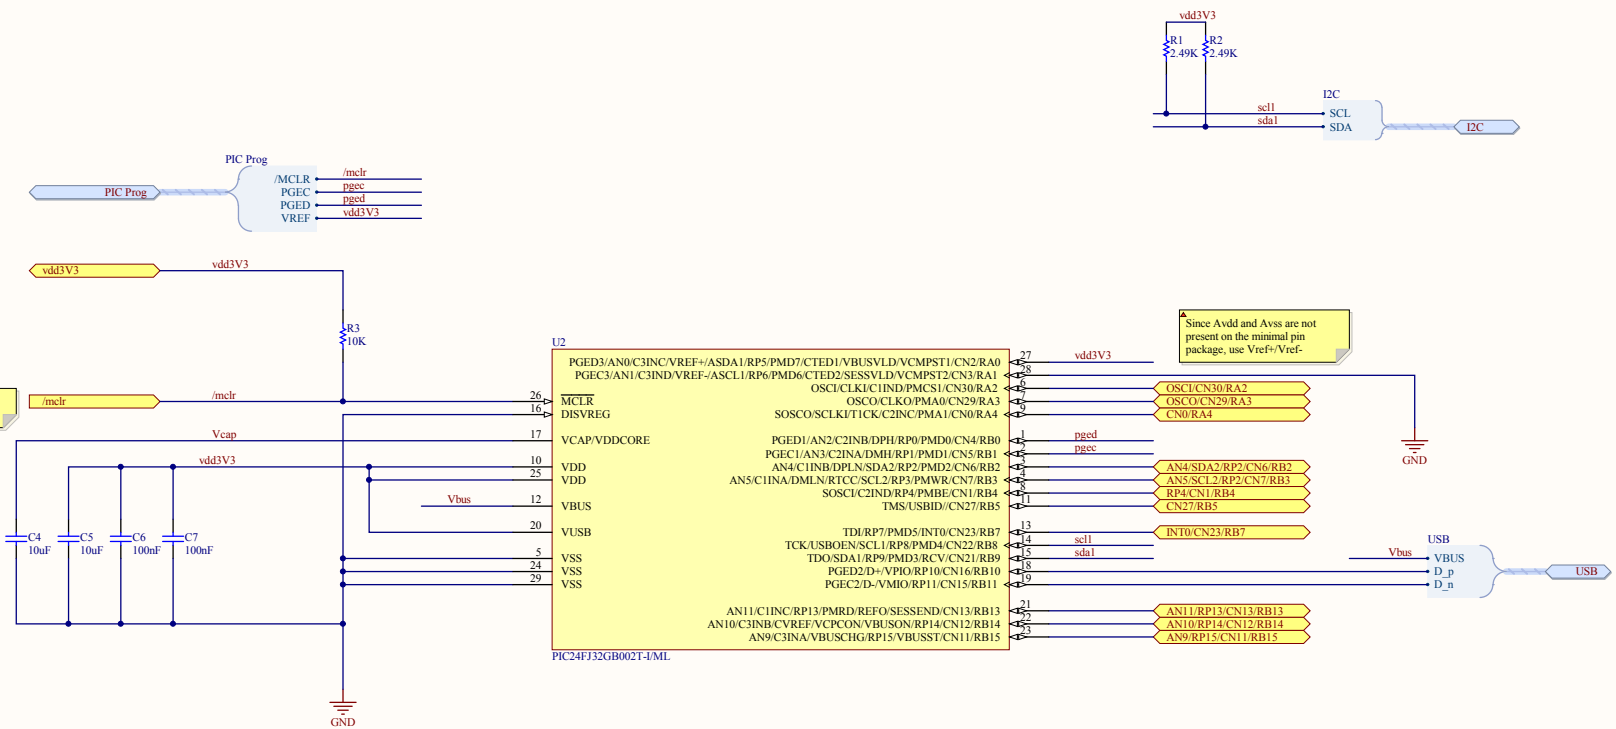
vdd3V3
R1
2.49K
R2
2.49K
I2C
scl1
SCL
sda1
SDA
I2C

PIC Prog
/MCLR
/mclr
PGEC
pgec
PGED
pged
VREF
vdd3V3
PIC Prog

vdd3V3
vdd3V3
R3
10K
/mclr
/mclr

Since Avdd and Avss are not present on the minimal pin package, use Vref+/Vref-

U2
PGED3/AN0/C3INC/VREF+/ASDA1/RP5/PMD7/CTED1/VBUSVLD/VCMPST1/CN2/RA0
PGEC3/AN1/C3IND/VREF-/ASCL1/RP6/PMD6/CTED2/SESSVLD/VCMPST2/CN3/RA1
OSCI/CLKI/C1IND/PMCS1/CN30/RA2
OSCO/CLKO/PMA0/CN29/RA3
SOSCO/SCLKI/T1CK/C2INC/PMA1/CN0/RA4
MCLR
DISVREG
VCAP/VDDCORE
VDD
VDD
VBUS
VUSB
VSS
VSS
VSS
PGED1/AN2/C2INB/DPH/RP0/PMD0/CN4/RB0
PGEC1/AN3/C2INA/DMH/RP1/PMD1/CN5/RB1
AN4/C1INB/DPLN/SDA2/RP2/PMD2/CN6/RB2
AN5/C1INA/DMLN/RTCC/SCL2/RP3/PMWR/CN7/RB3
SOSCI/C2IND/RP4/PMBE/CN1/RB4
TMS/USBID//CN27/RB5
TDI/RP7/PMD5/INT0/CN23/RB7
TCK/USBOEN/SCL1/RP8/PMD4/CN22/RB8
TDO/SDA1/RP9/PMD3/RCV/CN21/RB9
PGED2/D+/VPIO/RP10/CN16/RB10
PGEC2/D-/VMIO/RP11/CN15/RB11
AN11/C1INC/RP13/PMRD/REFO/SESSEND/CN13/RB13
AN10/C3INB/CVREF/VCPCON/VBUSON/RP14/CN12/RB14
AN9/C3INA/VBUSCHG/RP15/VBUSST/CN11/RB15
PIC24FJ32GB002T-I/ML
26 16 17 10 25 12 20 5 24 29
27 28 6 7 9 1 2 3 4 8 11 13 14 15 18 19 21 22 23
vdd3V3
OSCI/CN30/RA2
OSCO/CN29/RA3
CN0/RA4
pged
pgec
AN4/SDA2/RP2/CN6/RB2
AN5/SCL2/RP2/CN7/RB3
RP4/CN1/RB4
CN27/RB5
INT0/CN23/RB7
scl1
sda1
AN11/RP13/CN13/RB13
AN10/RP14/CN12/RB14
AN9/RP15/CN11/RB15
GND
Vcap
vdd3V3
Vbus
C4
10uF
C5
10uF
C6
100nF
C7
100nF
GND
USB
Vbus
VBUS
D_p
D_n
USB